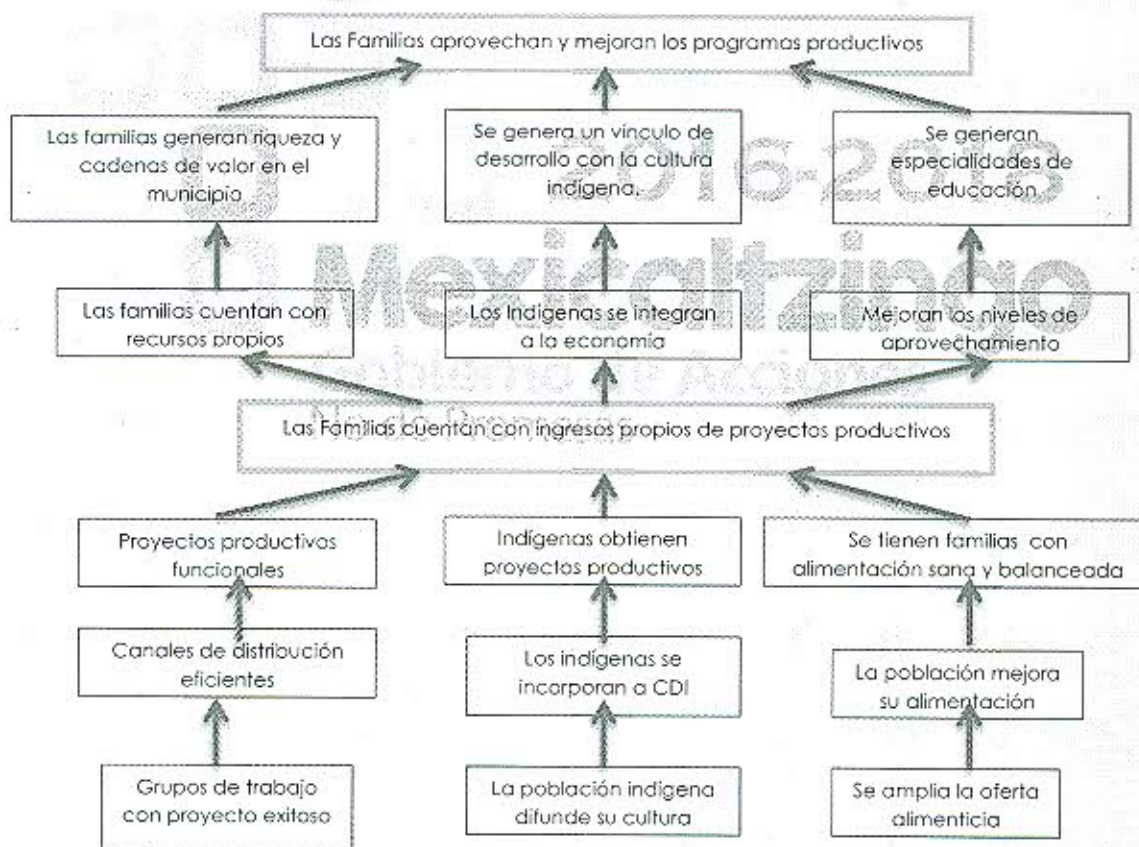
Las Familias aprovechan y mejoran los programas productivos

Las familias generan riqueza y cadenas de valor en el municipio

Se genera un vínculo de desarrollo con la cultura indígena.

Se generan especialidades de educación

2016-2018

Mexicaltzingo

Gobierno de Acciones

Nuevas Propuestas

Las familias cuentan con recursos propios

Los Indígenas se integran a la economía

Mejoran los niveles de aprovechamiento

Las Familias cuentan con ingresos propios de proyectos productivos

Proyectos productivos funcionales

Indígenas obtienen proyectos productivos

Se tienen familias con alimentación sana y balanceada

Canales de distribución eficientes

Los indígenas se incorporan a CDI

La población mejora su alimentación

Grupos de trabajo con proyecto exitoso

La población indígena difunde su cultura

Se amplia la oferta alimenticia